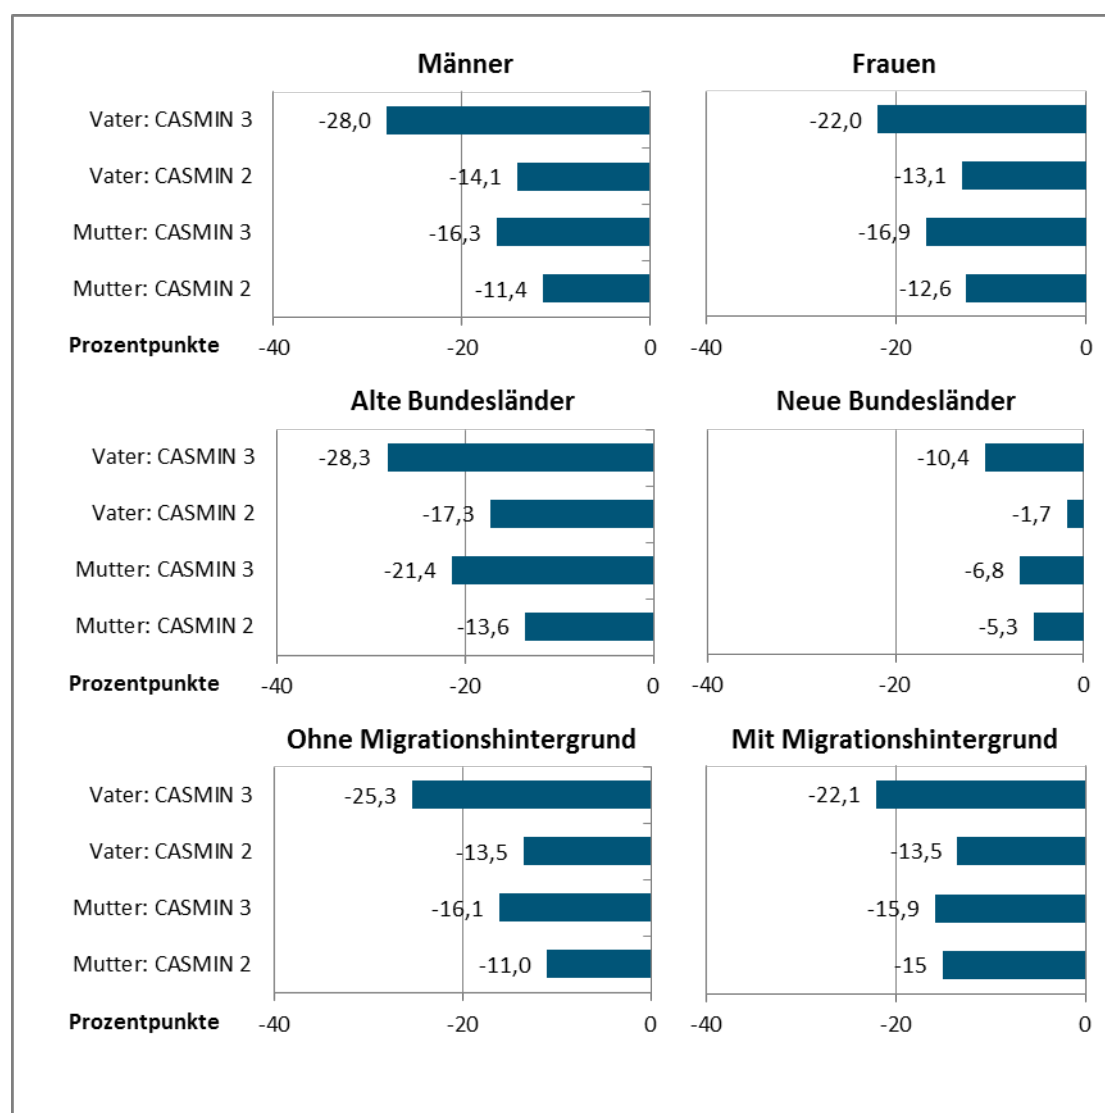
Männer

| | |
|---|---|
| Vater: CASMIN 3 | -28,0 |
| Vater: CASMIN 2 | -14,1 |
| Mutter: CASMIN 3 | -16,3 |
| Mutter: CASMIN 2 | -11,4 |

Prozentpunkte -40 -20 0

Frauen

| | |
|---|---|
| Vater: CASMIN 3 | -22,0 |
| Vater: CASMIN 2 | -13,1 |
| Mutter: CASMIN 3 | -16,9 |
| Mutter: CASMIN 2 | -12,6 |

-40 -20 0

Alte Bundesländer

| | |
|---|---|
| Vater: CASMIN 3 | -28,3 |
| Vater: CASMIN 2 | -17,3 |
| Mutter: CASMIN 3 | -21,4 |
| Mutter: CASMIN 2 | -13,6 |

Prozentpunkte -40 -20 0

Neue Bundesländer

| | |
|---|---|
| Vater: CASMIN 3 | -10,4 |
| Vater: CASMIN 2 | -1,7 |
| Mutter: CASMIN 3 | -6,8 |
| Mutter: CASMIN 2 | -5,3 |

-40 -20 0

Ohne Migrationshintergrund

| | |
|---|---|
| Vater: CASMIN 3 | -25,3 |
| Vater: CASMIN 2 | -13,5 |
| Mutter: CASMIN 3 | -16,1 |
| Mutter: CASMIN 2 | -11,0 |

Prozentpunkte -40 -20 0

Mit Migrationshintergrund

| | |
|---|---|
| Vater: CASMIN 3 | -22,1 |
| Vater: CASMIN 2 | -13,5 |
| Mutter: CASMIN 3 | -15,9 |
| Mutter: CASMIN 2 | -15 |

-40 -20 0